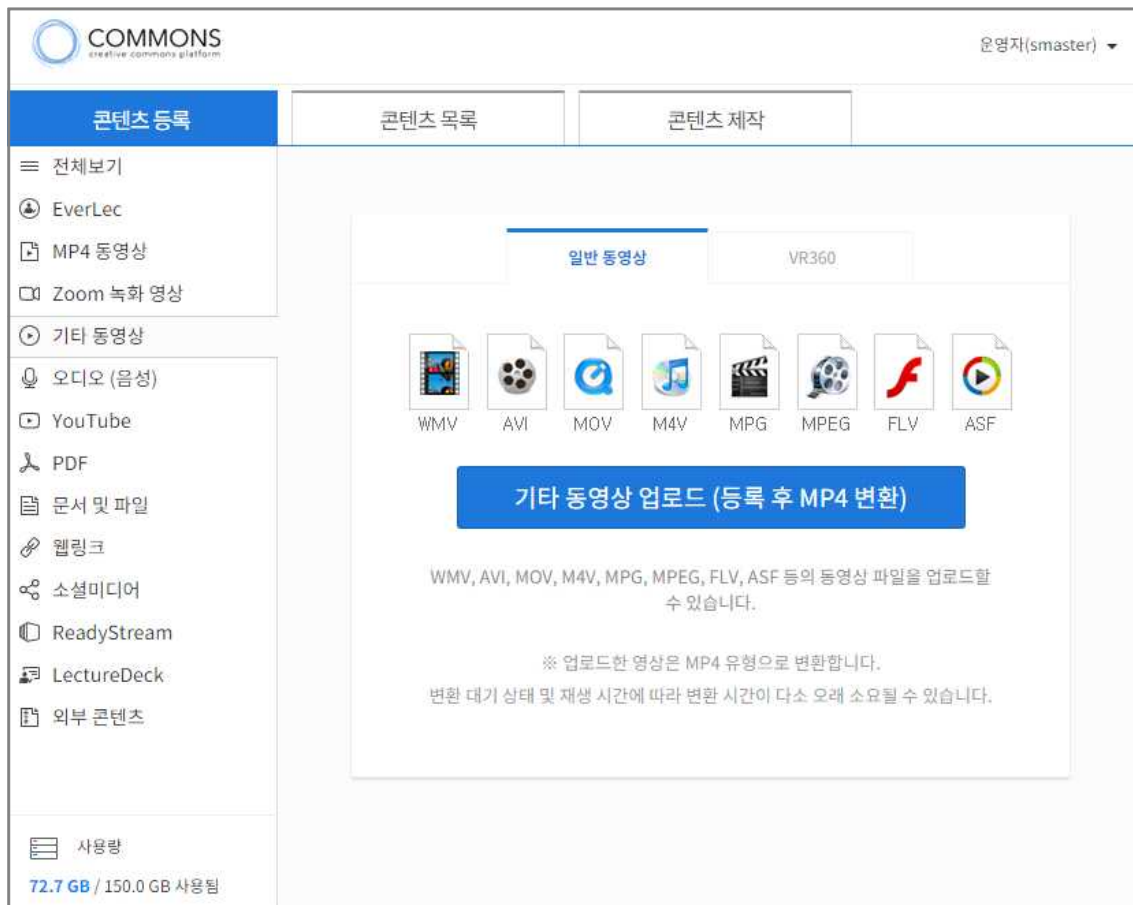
COMMONS
creative commons platform

운영자(smaster)

콘텐츠 등록

콘텐츠 목록

콘텐츠 제작

전체보기
EverLec
MP4 동영상
Zoom 녹화 영상
기타 동영상
오디오 (음성)
YouTube
PDF
문서 및 파일
웹링크
소셜미디어
ReadyStream
LectureDeck
외부 콘텐츠

사용량
72.7 GB / 150.0 GB 사용됨

일반 동영상

VR360

WMV AVI MOV M4V MPG MPEG FLV ASF

기타 동영상 업로드 (등록 후 MP4 변환)

WMV, AVI, MOV, M4V, MPG, MPEG, FLV, ASF 등의 동영상 파일을 업로드할 수 있습니다.

※ 업로드한 영상은 MP4 유형으로 변환합니다.
변환 대기 상태 및 재생 시간에 따라 변환 시간이 다소 오래 소요될 수 있습니다.